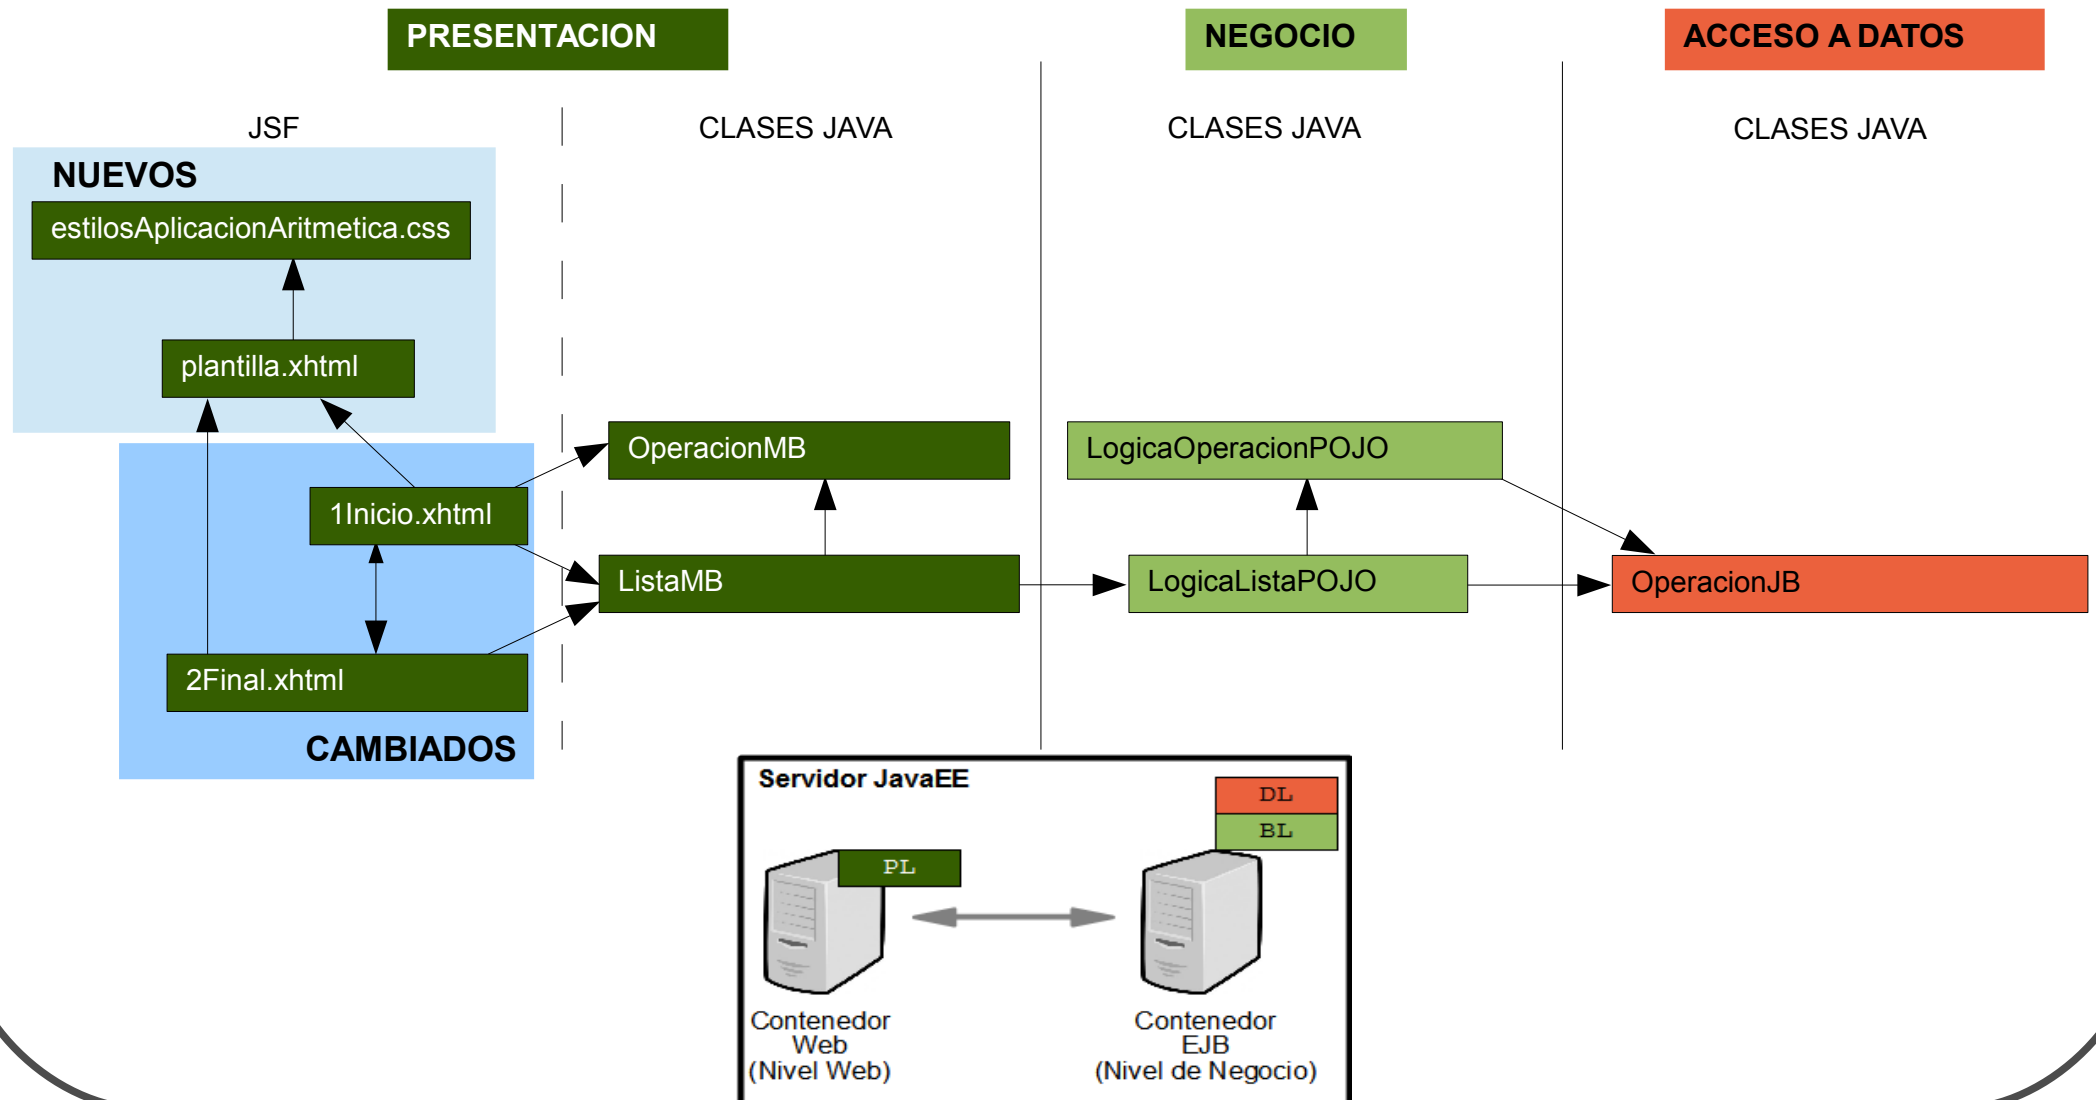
PRESENTACION

NEGOCIO

ACCESO A DATOS

JSF

CLASES JAVA

CLASES JAVA

CLASES JAVA

NUEVOS

estilosAplicacionAritmetica.css

plantilla.xhtml

OperacionMB

LogicaOperacionPOJO

1Inicio.xhtml

ListaMB

LogicaListaPOJO

OperacionJB

2Final.xhtml

CAMBIADOS

Servidor JavaEE

DL

BL

PL

Contenedor Web (Nivel Web)

Contenedor EJB (Nivel de Negocio)